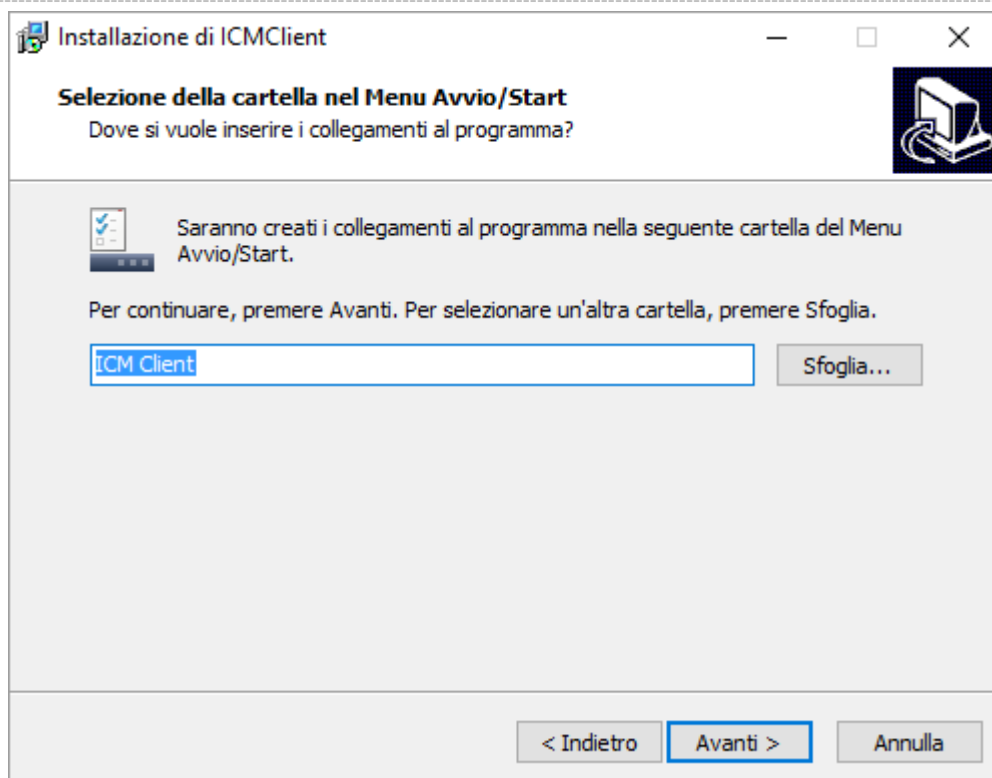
Installazione di ICMClient

Selezione della cartella nel Menu Avvio/Start
Dove si vuole inserire i collegamenti al programma?

Saranno creati i collegamenti al programma nella seguente cartella del Menu Avvio/Start.

Per continuare, premere Avanti. Per selezionare un'altra cartella, premere Sfoglia.

ICM Client

Sfoglia...

< Indietro

Avanti >

Annulla